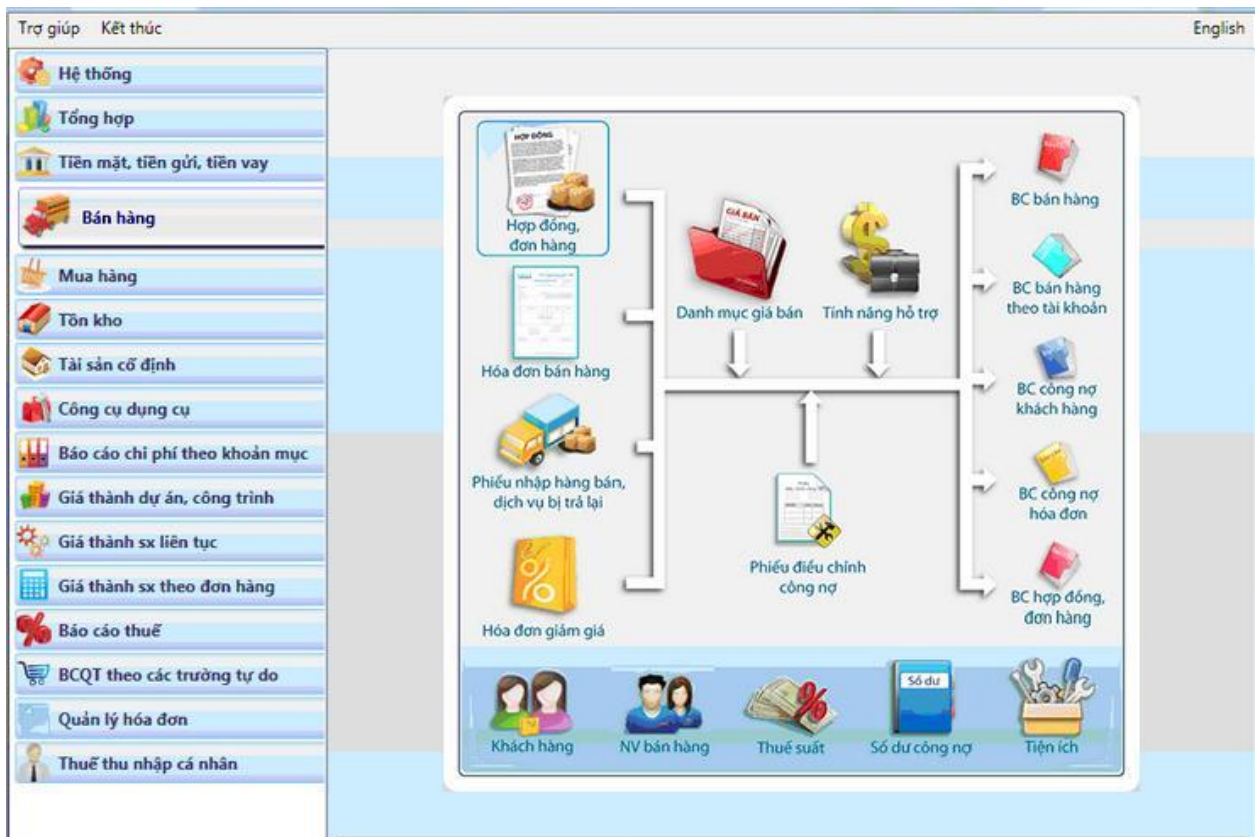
Trợ giúp Kết thúc

English

Hệ thống
Tổng hợp
Tiền mặt, tiền gửi, tiền vay
Bán hàng
Mua hàng
Tồn kho
Tài sản cố định
Công cụ dụng cụ
Báo cáo chi phí theo khoản mục
Giá thành dự án, công trình
Giá thành sx liên tục
Giá thành sx theo đơn hàng
Báo cáo thuế
BCQT theo các trường tự do
Quản lý hóa đơn
Thuế thu nhập cá nhân

HỢP ĐỒNG
Hợp đồng, đơn hàng

Hóa đơn bán hàng

Phiếu nhập hàng bán, dịch vụ bị trả lại

Hóa đơn giảm giá

GIÁ BÁN
Danh mục giá bán

Tính năng hỗ trợ

Phiếu điều chỉnh công nợ

BC bán hàng

BC bán hàng theo tài khoản

BC công nợ khách hàng

BC công nợ hóa đơn

BC hợp đồng, đơn hàng

Khách hàng
NV bán hàng
Thuế suất
Số dư
Số dư công nợ
Tiện ích